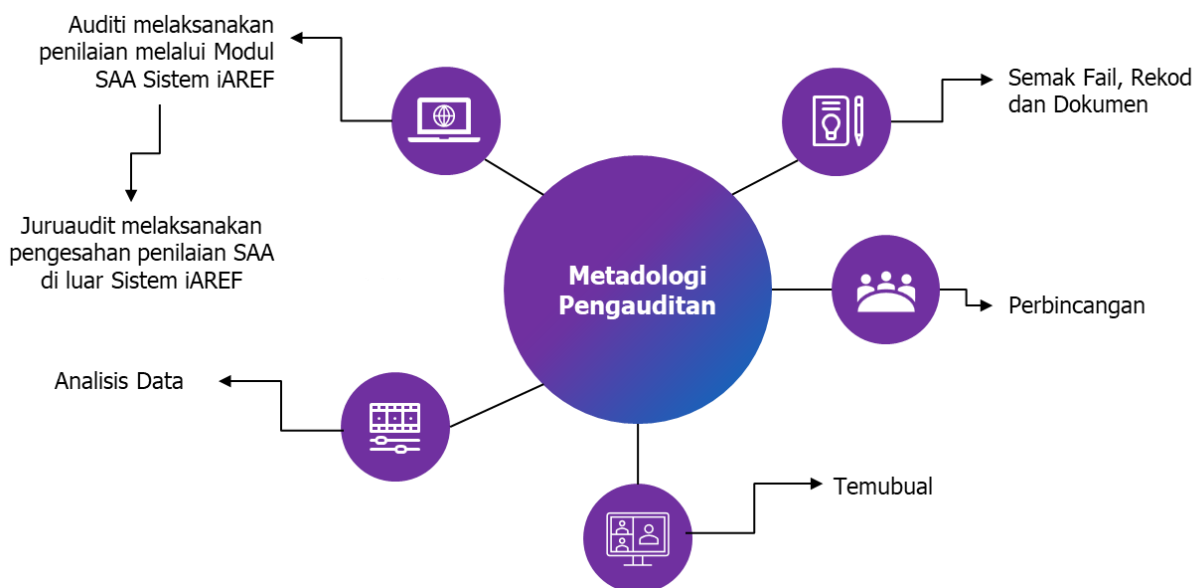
Auditi melaksanakan penilaian melalui Modul SAA Sistem iAREF

Juruaudit melaksanakan pengesahan penilaian SAA di luar Sistem iAREF

Semak Fail, Rekod dan Dokumen

Metadologi Pengauditan

Perbincangan

Analisis Data

Temubual